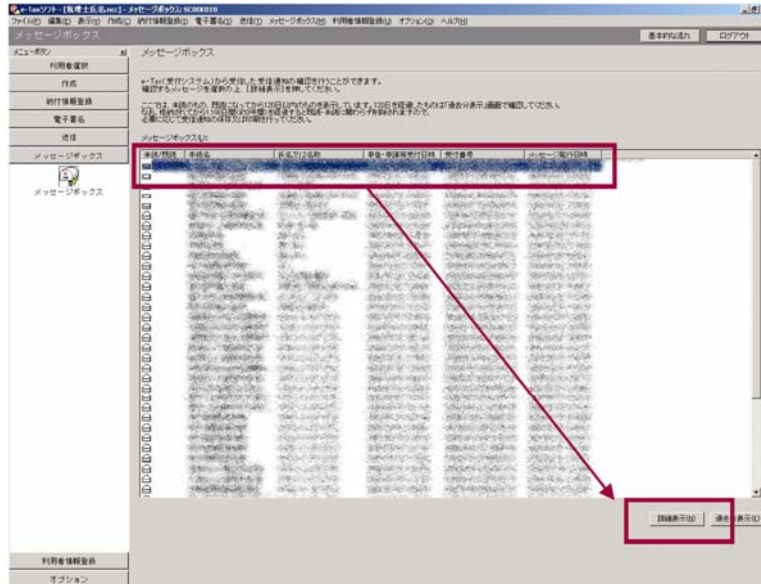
e-Taxソフト - [税理士氏名.ncc] - メッセージボックス: SC00X010

ファイル(F) 編集(E) 表示(V) 作成(C) 納付情報登録(N) 電子署名(S) 送信(T) メッセージボックス(M) 利用者情報登録(U) オプション(O) ヘルプ(H)

メッセージボックス

基本的な流れ　ログアウト

メニューボタン

利用者選択

作成

納付情報登録

電子署名

送信

メッセージボックス

メッセージボックス

メッセージボックス

e-Tax(受付システム)から受信した受信通知の確認を行うことができます。
確認するメッセージを選択の上、[詳細表示]を押してください。

ここでは、未読のもの、問合せから120日以内のものを表示しています。120日を経過したものは「過去分表示」画面で確認してください。
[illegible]

メッセージボックス(L):

| 未読/既読 | 手続名 | 氏名又は名称 | 申告・申請等受付日時 | 受付番号 | メッセージ発行日時 |
|---|---|---|---|---|---|

詳細表示(D)　過去分表示(K)

利用者情報登録

オプション